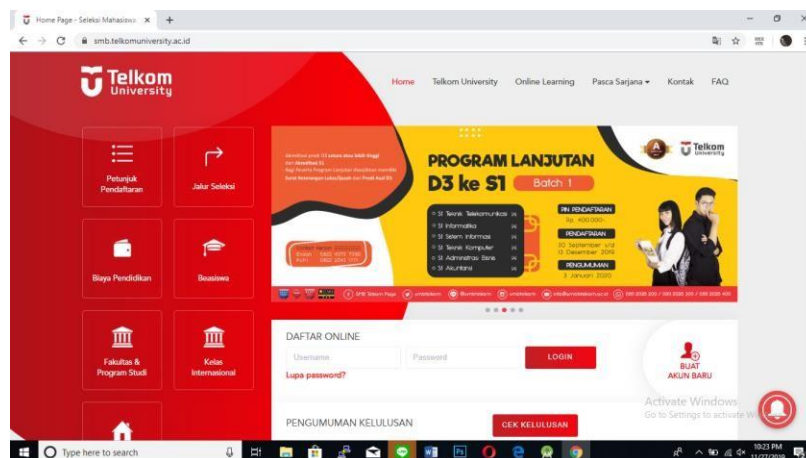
Home Page - Seleksi Mahasiswa ×  +

smb.telkomuniversity.ac.id

Telkom University

Home   Telkom University   Online Learning   Pasca Sarjana ▾   Kontak   FAQ

Petunjuk Pendaftaran

Jalur Seleksi

Biaya Pendidikan

Beasiswa

Fakultas & Program Studi

Kelas Internasional

Telkom University

PROGRAM LANJUTAN
D3 ke S1   Batch 1

S1 Teknik Telekomunikasi
S1 Informatika
S1 Sistem Informasi
S1 Teknik Komputer
S1 Administrasi Bisnis
S1 Akuntansi

BIAYA PENDAFTARAN
Rp. 400.000,-
PENDAFTARAN
20 September s/d 13 Desember 2019
PENGUMUMAN
3 Januari 2020

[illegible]

DAFTAR ONLINE

Username   Password   LOGIN

Lupa password?

BUAT AKUN BARU

PENGUMUMAN KELULUSAN   CEK KELULUSAN

Activate Windows
Go to Settings to activate Windows.

Type here to search

10:23 PM
11/27/2019